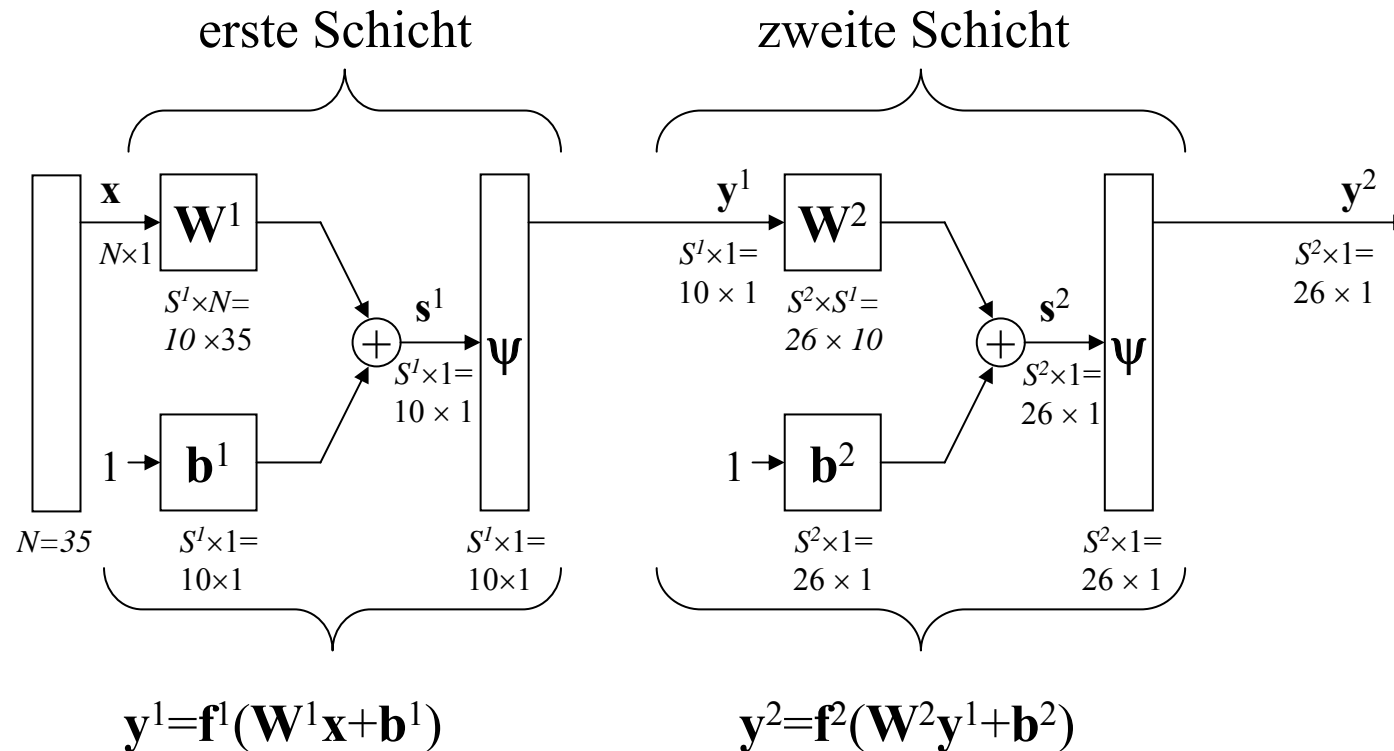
erste Schicht

zweite Schicht

$\mathbf{x}$

$N \times 1$

$\mathbf{W}^1$

$S^1 \times N =$
$10 \times 35$

$\mathbf{s}^1$

$S^1 \times 1 =$
$10 \times 1$

$\Psi$

$1$

$\mathbf{b}^1$

$N=35$

$S^1 \times 1 =$
$10 \times 1$

$S^1 \times 1 =$
$10 \times 1$

$\mathbf{y}^1$

$S^1 \times 1 =$
$10 \times 1$

$\mathbf{W}^2$

$S^2 \times S^1 =$
$26 \times 10$

$\mathbf{s}^2$

$S^2 \times 1 =$
$26 \times 1$

$\Psi$

$1$

$\mathbf{b}^2$

$S^2 \times 1 =$
$26 \times 1$

$S^2 \times 1 =$
$26 \times 1$

$\mathbf{y}^2$

$S^2 \times 1 =$
$26 \times 1$

$\mathbf{y}^1 = \mathbf{f}^1(\mathbf{W}^1\mathbf{x} + \mathbf{b}^1)$

$\mathbf{y}^2 = \mathbf{f}^2(\mathbf{W}^2\mathbf{y}^1 + \mathbf{b}^2)$